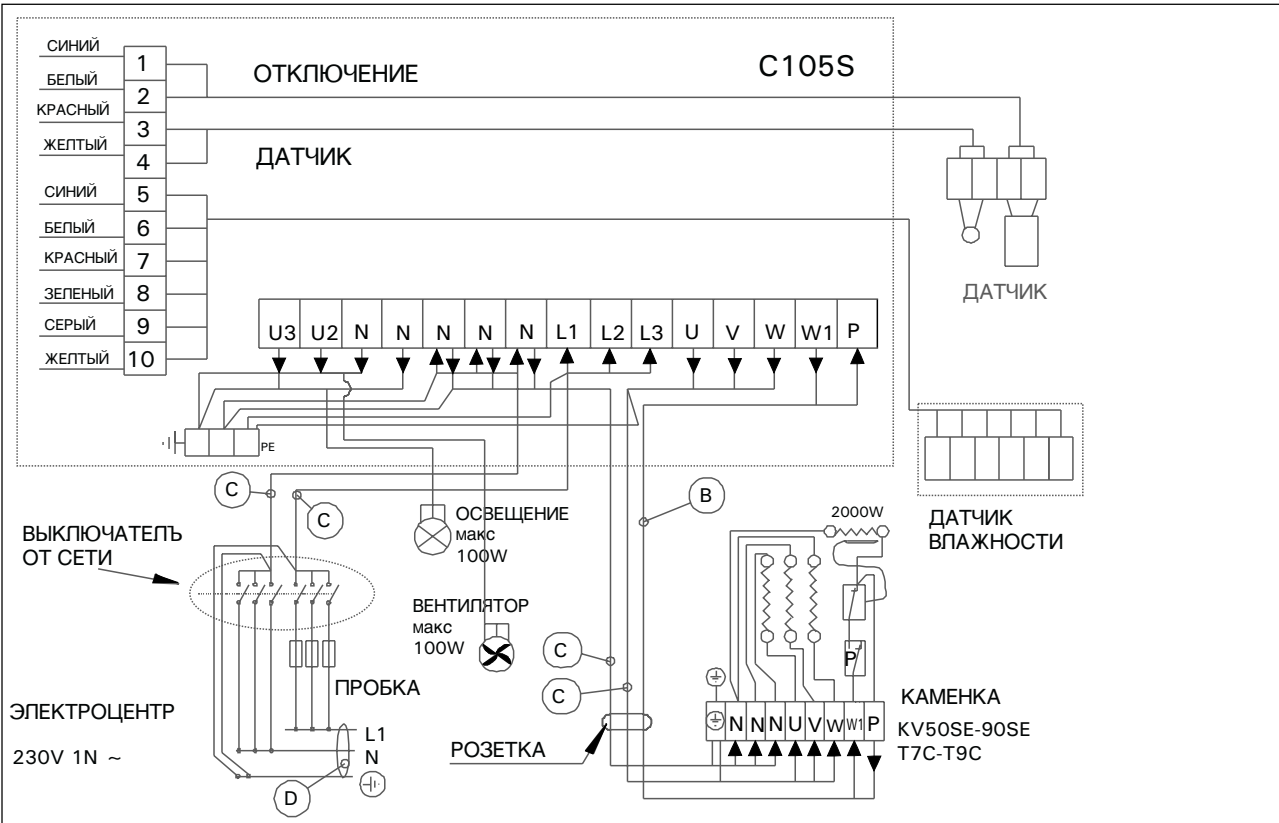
СИНИЙ 1
БЕЛЫЙ 2
КРАСНЫЙ 3
ЖЕЛТЫЙ 4
СИНИЙ 5
БЕЛЫЙ 6
КРАСНЫЙ 7
ЗЕЛЕНЫЙ 8
СЕРЫЙ 9
ЖЕЛТЫЙ 10

ОТКЛЮЧЕНИЕ

C105S

ДАТЧИК

ДАТЧИК

| U3 | U2 | N | N | N | N | N | L1 | L2 | L3 | U | V | W | W1 | P |
|---|---|---|---|---|---|---|---|---|---|---|---|---|---|---|

PE

C

C

B

2000W

ДАТЧИК ВЛАЖНОСТИ

ВЫКЛЮЧАТЕЛЪ ОТ СЕТИ

ОСВЕЩЕНИЕ макс 100W

ВЕНТИЛЯТОР макс 100W

C

C

P

ПРОБКА

КАМЕНКА

| N | N | N | U | V | W | W1 | P |
|---|---|---|---|---|---|---|---|

KV50SE-90SE T7C-T9C

ЭЛЕКТРОЦЕНТР

230V 1N ~

L1

N

РОЗЕТКА

D